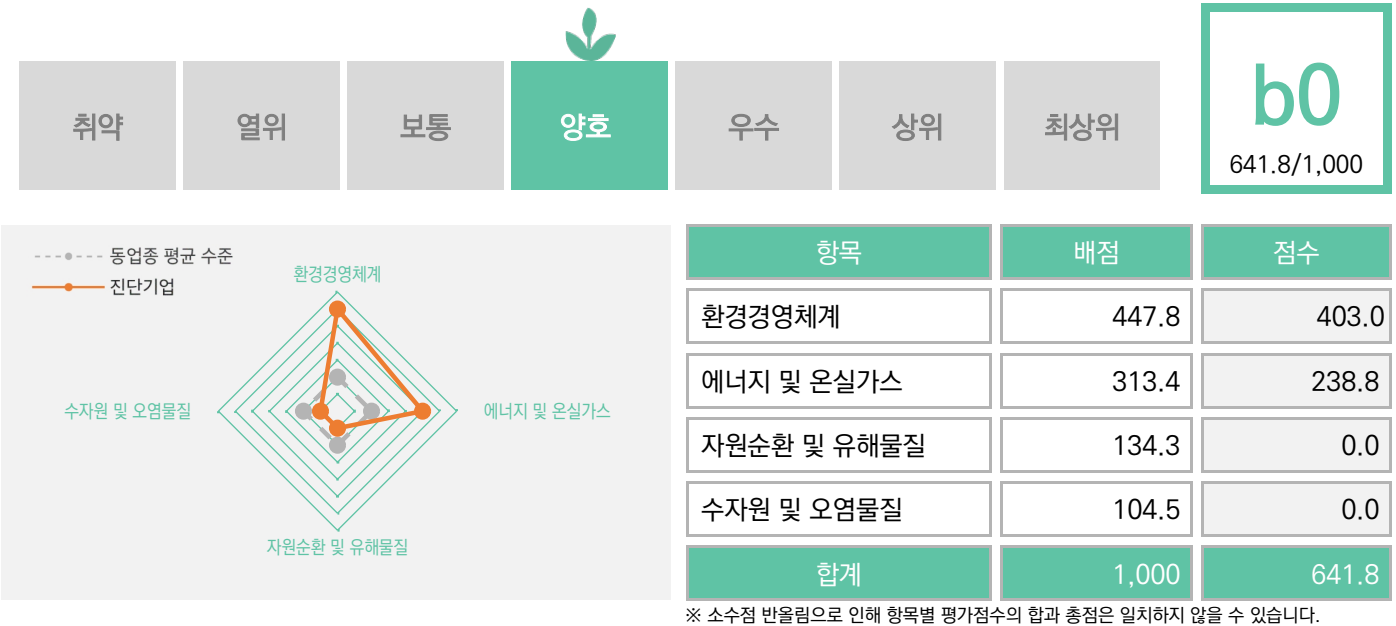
취약 열위 보통 양호 우수 상위 최상위

b0
641.8/1,000

동업종 평균 수준
진단기업

환경경영체계
에너지 및 온실가스
자원순환 및 유해물질
수자원 및 오염물질

| 항목 | 배점 | 점수 |
|---|---|---|
| 환경경영체계 | 447.8 | 403.0 |
| 에너지 및 온실가스 | 313.4 | 238.8 |
| 자원순환 및 유해물질 | 134.3 | 0.0 |
| 수자원 및 오염물질 | 104.5 | 0.0 |
| 합계 | 1,000 | 641.8 |

※ 소수점 반올림으로 인해 항목별 평가점수의 합과 총점은 일치하지 않을 수 있습니다.